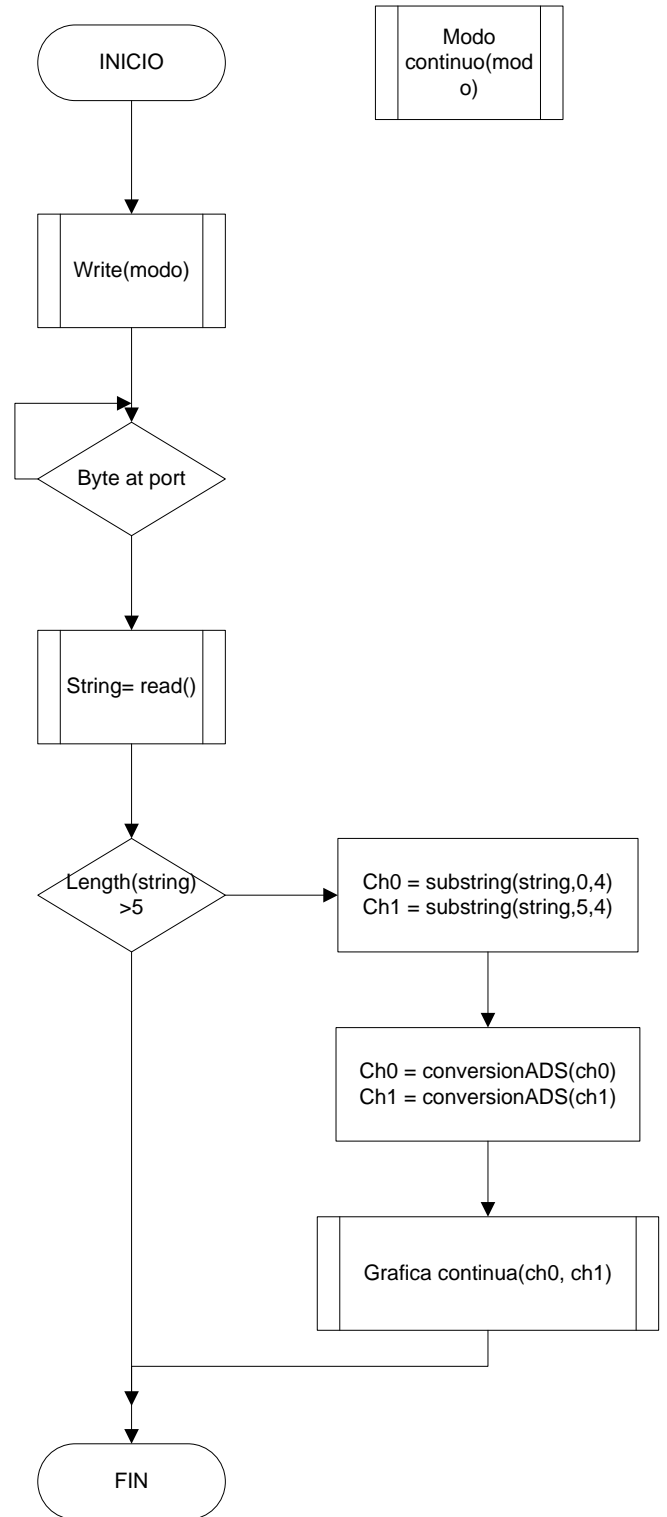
INICIO

Modo continuo(modo)

Write(modo)

Byte at port

String= read()

Length(string) >5

Ch0 = substring(string,0,4)
Ch1 = substring(string,5,4)

Ch0 = conversionADS(ch0)
Ch1 = conversionADS(ch1)

Grafica continua(ch0, ch1)

FIN